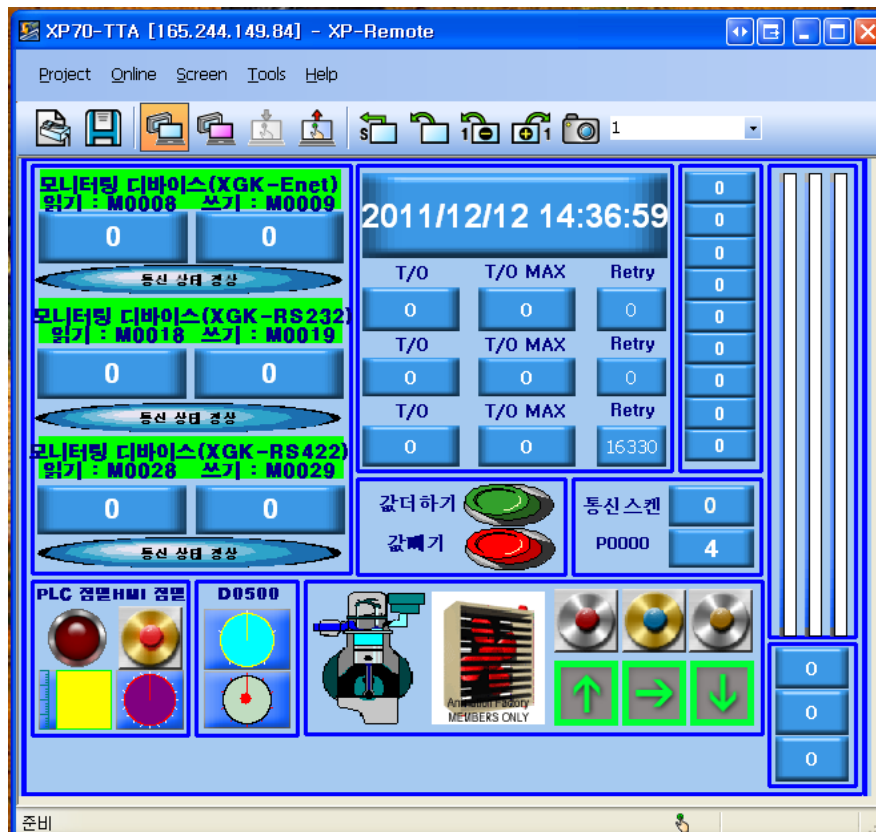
XP70-TTA [165.244.149.84] - XP-Remote

Project Online Screen Tools Help

1

모니터링 디바이스(XGK-Enet)
읽기 : M0008 쓰기 : M0009
0
0
통신 상태 정상

모니터링 디바이스(XGK-RS232)
읽기 : M0018 쓰기 : M0019
0
0
통신 상태 정상

모니터링 디바이스(XGK-RS422)
읽기 : M0028 쓰기 : M0029
0
0
통신 상태 정상

2011/12/12 14:36:59

| T/O | T/O MAX | Retry |
|---|---|---|
| 0 | 0 | 0 |

| T/O | T/O MAX | Retry |
|---|---|---|
| 0 | 0 | 0 |

| T/O | T/O MAX | Retry |
|---|---|---|
| 0 | 0 | 16330 |

0
0
0
0
0
0
0
0
0

값더하기
값빼기

통신스켄 0
P0000 4

PLC 점멸HMI 점멸

D0500

Animation Factory MEMBERS ONLY

0
0
0

준비